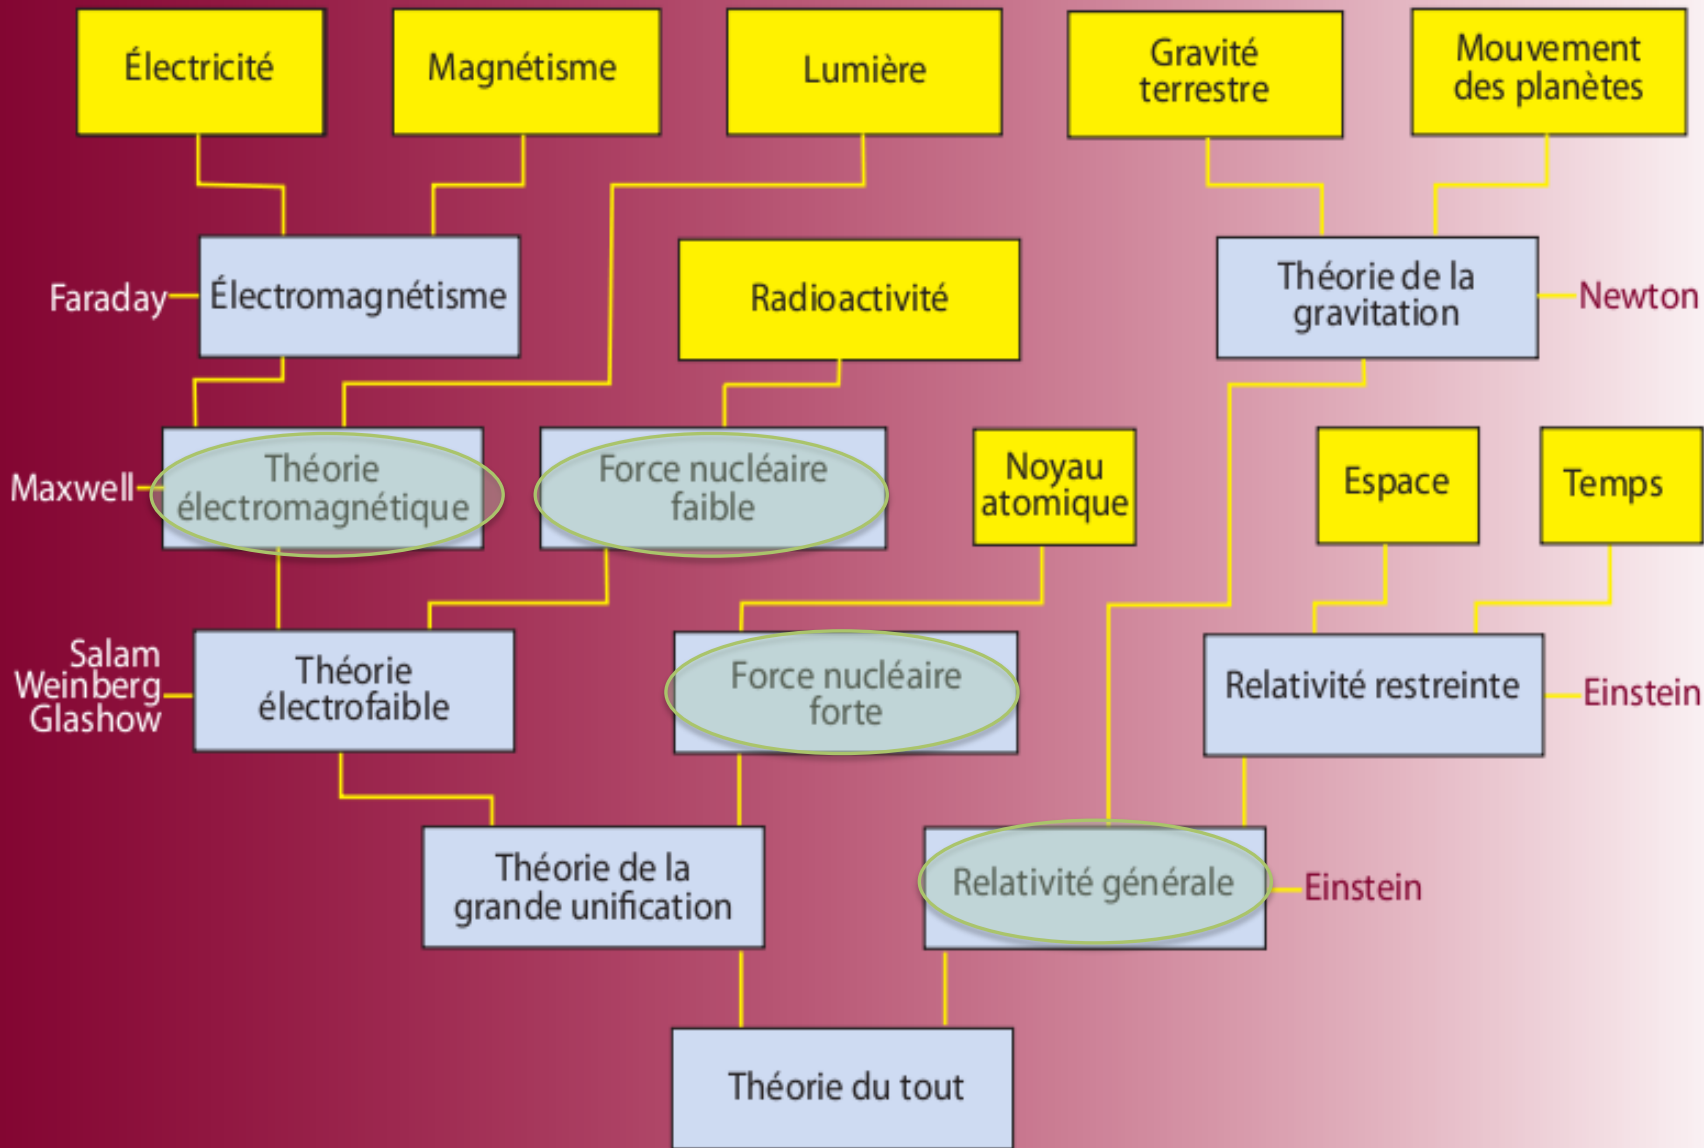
Électricité

Magnétisme

Lumière

Gravité terrestre

Mouvement des planètes

Faraday

Électromagnétisme

Radioactivité

Théorie de la gravitation

Newton

Maxwell

Théorie électromagnétique

Force nucléaire faible

Noyau atomique

Espace

Temps

Salam Weinberg Glashow

Théorie électrofaible

Force nucléaire forte

Relativité restreinte

Einstein

Théorie de la grande unification

Relativité générale

Einstein

Théorie du tout